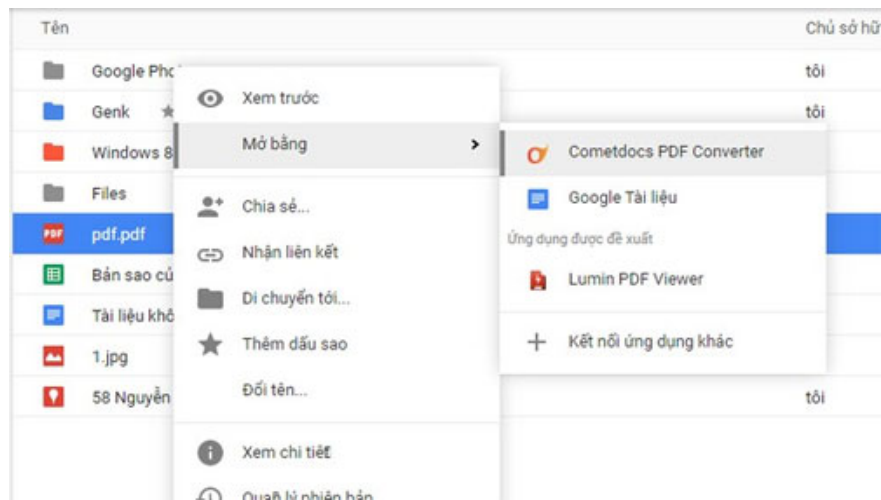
Tên

Chủ sở hữ

Google Pho

tôi

Genk

tôi

Windows 8

Files

pdf.pdf

Bản sao củ

Tài liệu khô

1.jpg

58 Nguyễn

tôi

Xem trước

Mở bằng

Chia sẻ...

Nhận liên kết

Di chuyển tới...

Thêm dấu sao

Đổi tên...

Xem chi tiết

Quản lý phiên bản

Cometdocs PDF Converter

Google Tài liệu

Ứng dụng được đề xuất

Lumin PDF Viewer

Kết nối ứng dụng khác